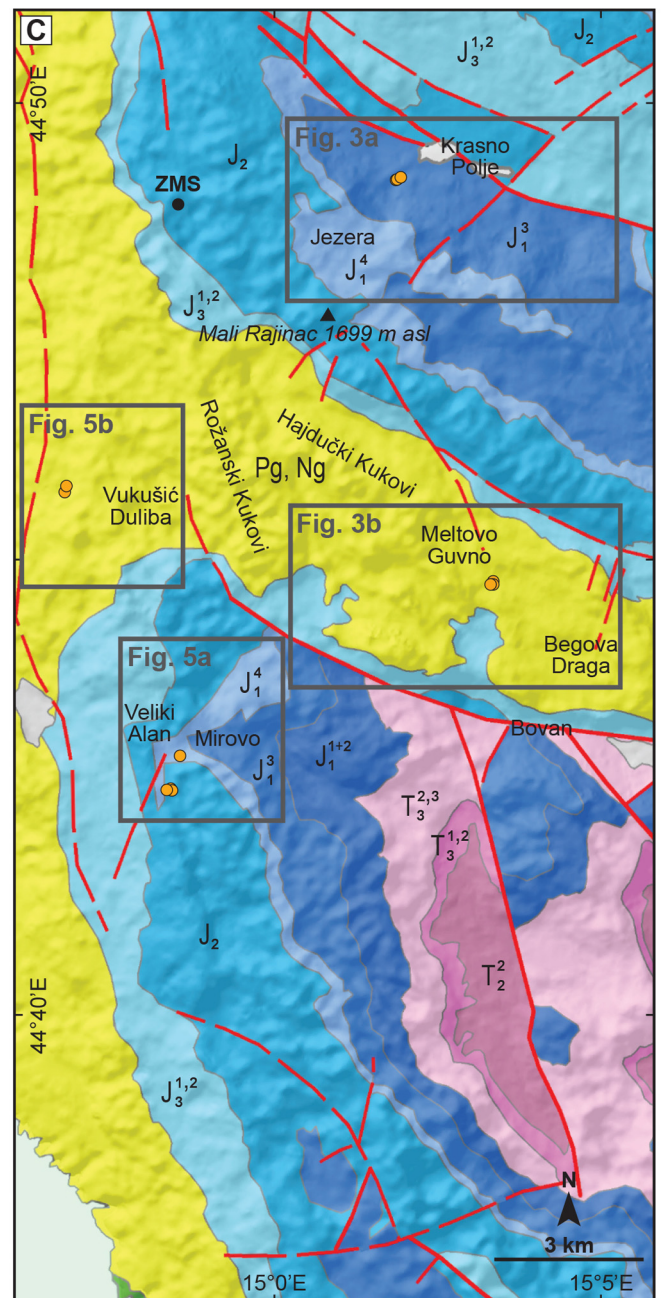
C

44°50'E

$J_3^{1,2}$

$J_2$

Fig. 3a

Krasno Polje

$J_2$

ZMS

Jezera

$J_1^4$

$J_1^3$

$J_3^{1,2}$

Mali Rajinac 1699 m asl

Fig. 5b

Rožanski Kukovi

Hajdučki Kukovi

Pg, Ng

Vukušić Duliba

Fig. 3b

Meltovo Guvno

Begova Draga

Fig. 5a

$J_1^4$

Veliki Alan

Mirovo

$J_1^3$

$J_1^{1+2}$

Bovan

$T_3^{2,3}$

$T_3^{1,2}$

$T_2^2$

$J_2$

44°40'E

$J_3^{1,2}$

N

3 km

15°0'E

15°5'E